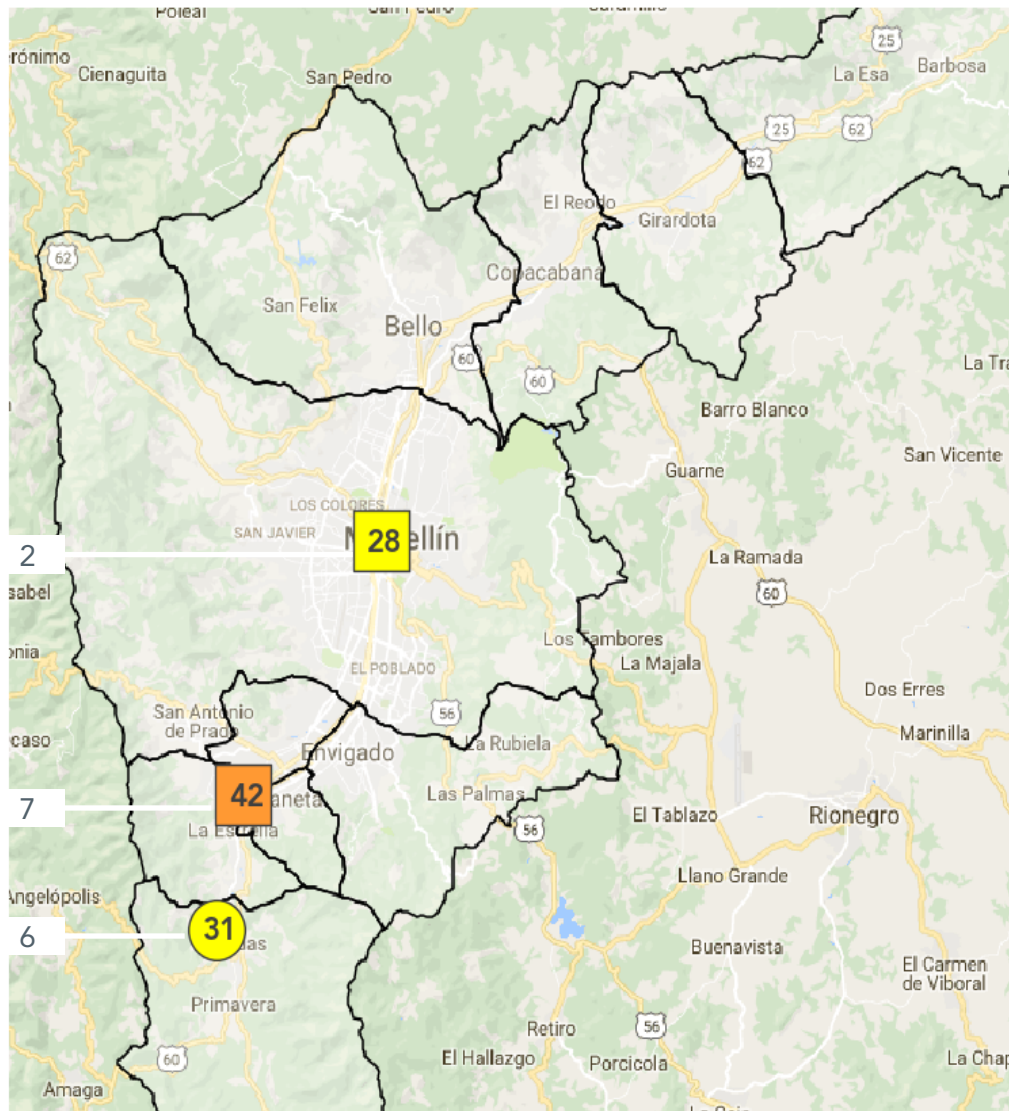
Poleal
San Pedro
erónimo
Cienaguita
San Pedro
25
La Esa
Barbosa
25
62
62
El Recodo
Girardota
62
Copacabana
San Felix
Bello
60
60
La Tra
Barro Blanco
Guarne
San Vicente
LOS COLORES
SAN JAVIER
28
Medellín
2
La Ramada
60
sabel
Los Tambores
La Majala
onia
EL POBLADO
Dos Erres
San Antonio de Prado
56
Marinilla
caso
Envigado
La Rubiela
42
7
Itagüí
Las Palmas
La Estrella
56
El Tablazo
Rionegro
Llano Grande
Angelópolis
31
6
Caldas
Buenavista
El Carmen de Viboral
Primavera
Retiro
56
60
El Hallazgo
Porcicola
La Chap
Amaga